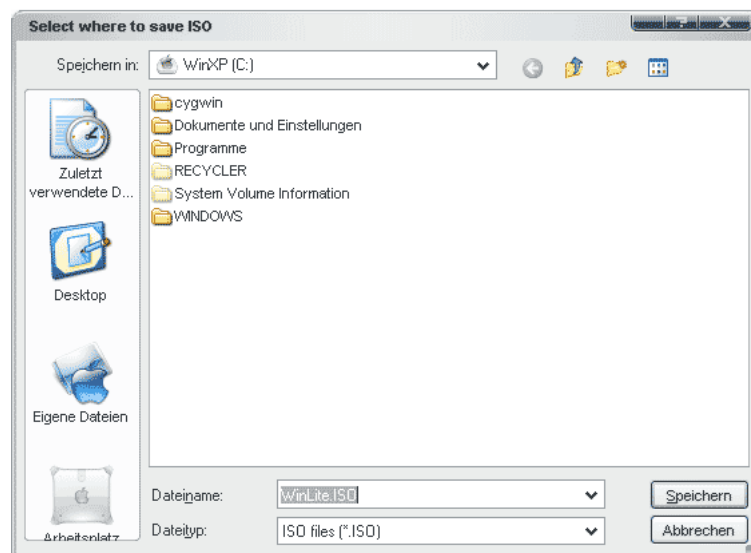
Select where to save ISO

Speichern in: WinXP (C:)

Zuletzt verwendete D...

Desktop

Eigene Dateien

Arbeitsplatz

cygwin
Dokumente und Einstellungen
Programme
RECYCLER
System Volume Information
WINDOWS

Dateiname: WinLite.ISO
Speichern

Dateityp: ISO files (*.ISO)
Abbrechen